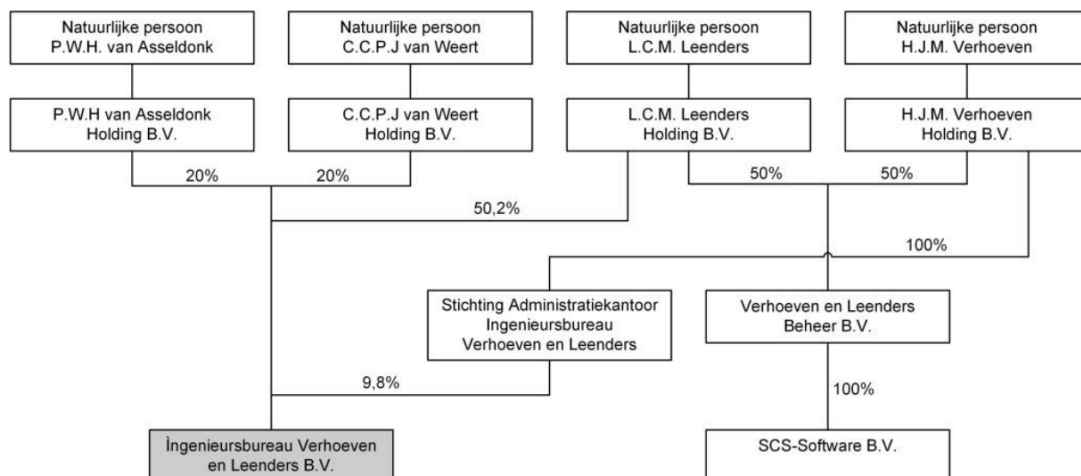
Natuurlijke persoon
P.W.H. van Asseldonk

Natuurlijke persoon
C.C.P.J van Weert

Natuurlijke persoon
L.C.M. Leenders

Natuurlijke persoon
H.J.M. Verhoeven

P.W.H van Asseldonk
Holding B.V.

C.C.P.J van Weert
Holding B.V.

L.C.M. Leenders
Holding B.V.

H.J.M. Verhoeven
Holding B.V.

20%

20%

50%

50%

50,2%

100%

Stichting Administratiekantoor
Ingenieursbureau
Verhoeven en Leenders

Verhoeven en Leenders
Beheer B.V.

9,8%

100%

Ingenieursbureau Verhoeven
en Leenders B.V.

SCS-Software B.V.